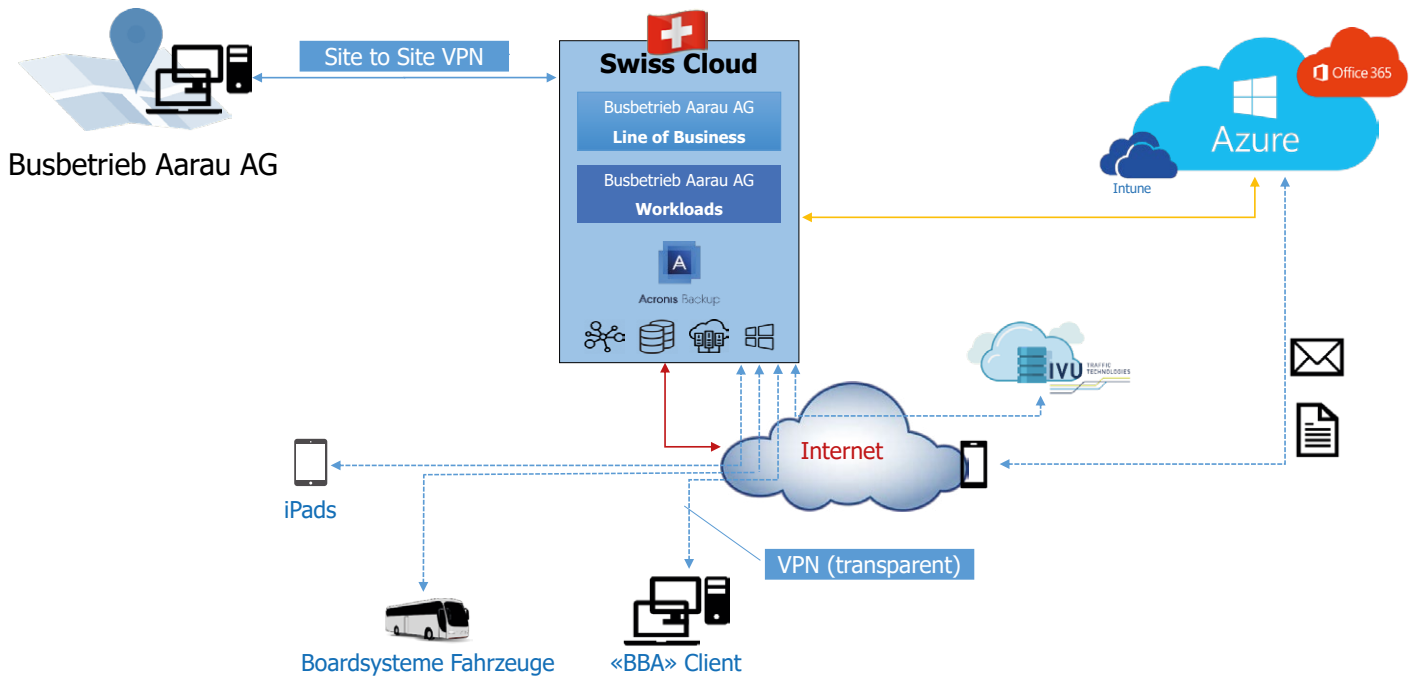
Site to Site VPN

Busbetrieb Aarau AG

Swiss Cloud

Busbetrieb Aarau AG
Line of Business

Busbetrieb Aarau AG
Workloads

Acronis Backup

Office 365

Azure

Intune

IVU TRAFFIC TECHNOLOGIES

Internet

iPads

VPN (transparent)

Boardsysteme Fahrzeuge

«BBA» Client